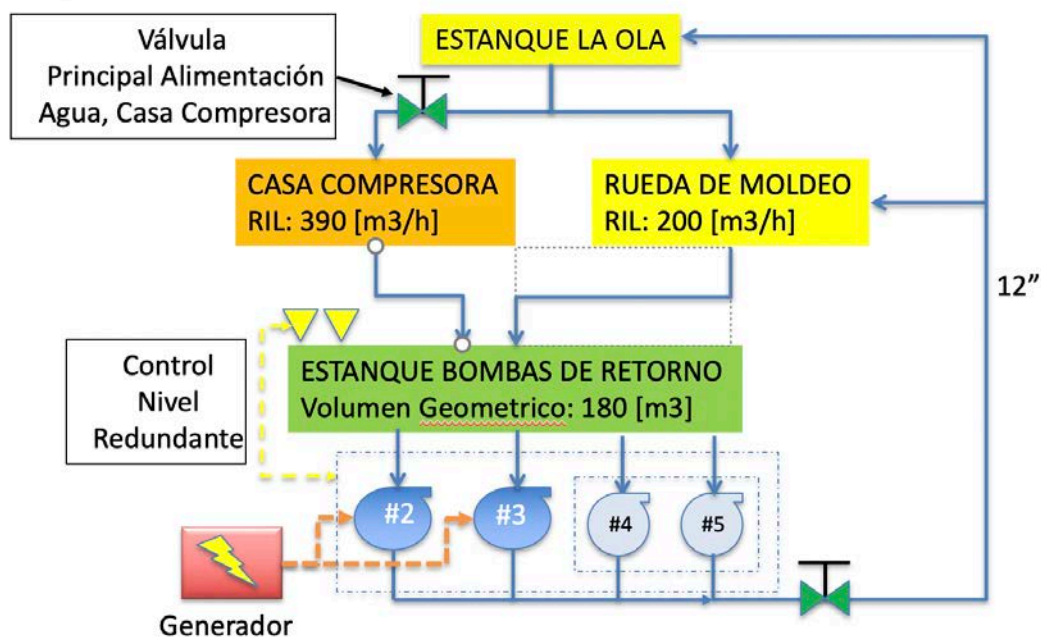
Válvula
Principal Alimentación
Agua, Casa Compresora

ESTANQUE LA OLA

CASA COMPRESORA
RIL: 390 [m3/h]

RUEDA DE MOLDEO
RIL: 200 [m3/h]

12”

Control
Nivel
Redundante

ESTANQUE BOMBAS DE RETORNO
Volumen Geometrico: 180 [m3]

#2
#3
#4
#5

Generador